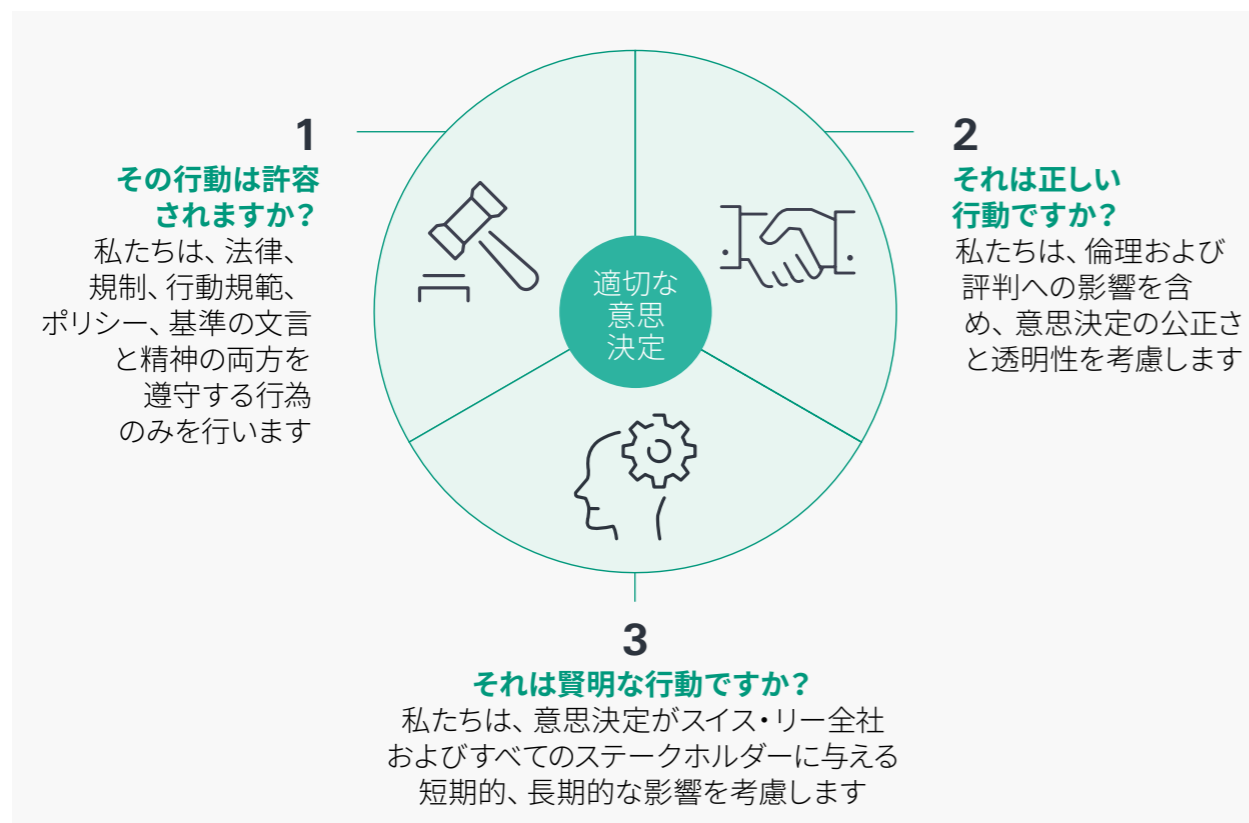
1
その行動は許容されますか？
私たちは、法律、規制、行動規範、ポリシー、基準の文言と精神の両方を遵守する行為のみを行います

適切な意思決定

2
それは正しい行動ですか？
私たちは、倫理および評判への影響を含め、意思決定の公正さと透明性を考慮します

3
それは賢明な行動ですか？
私たちは、意思決定がスイス・リー全社およびすべてのステークホルダーに与える短期的、長期的な影響を考慮します